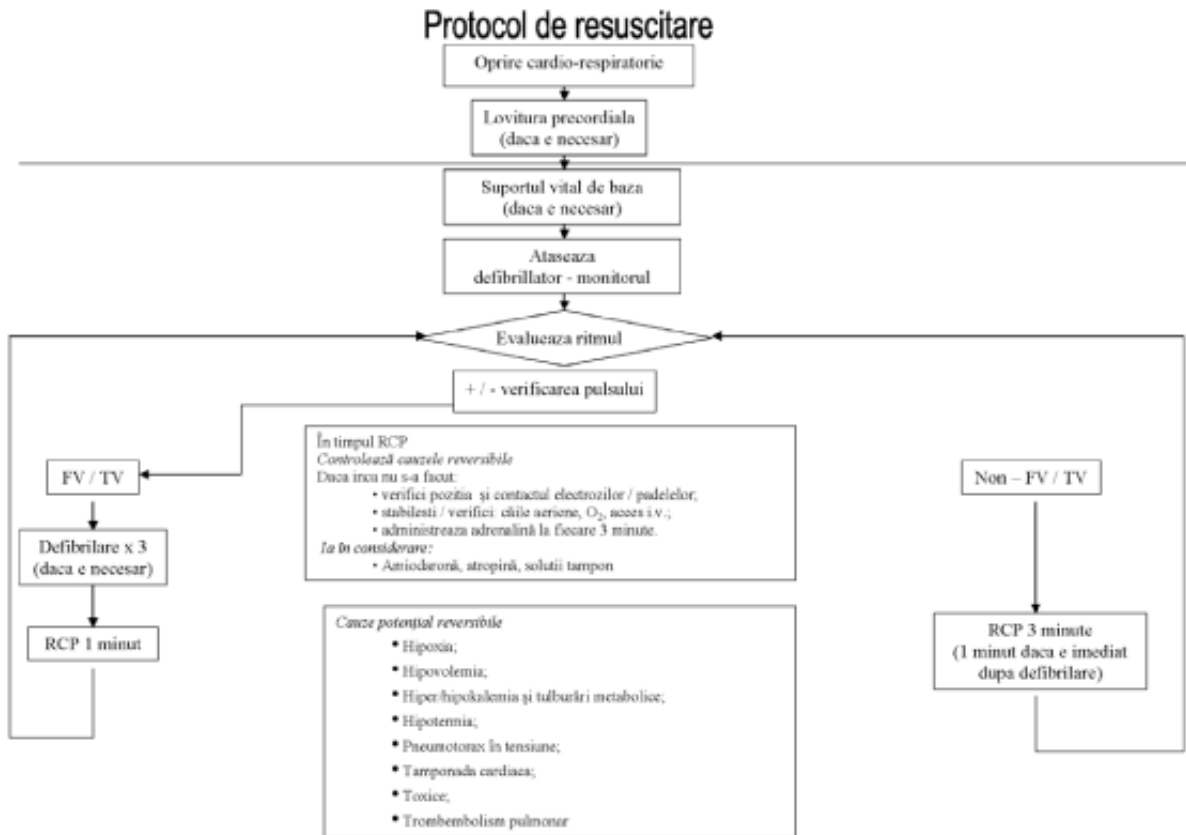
Protocol de resuscitare

Oprire cardio-respiratorie

Lovitura precordiala (daca e necesar)

Suportul vital de baza (daca e necesar)

Ataseaza defibrillator - monitorul

Evalueaza ritmul

+ / - verificarea pulsului

FV / TV

Defibrilare x 3 (daca e necesar)

RCP 1 minut

În timpul RCP
Controlează cauzele reversibile
Daca inca nu s-a facut:
• verifici pozitia și contactul electrozilor / padelelor;
• stabilesti / verifici: căile aeriene, $O_2$, acces i.v.;
• administreaza adrenalină la fiecare 3 minute.
Ia în considerare:
• Amiodaronă, atropină, solutii tampon

Cauze potențial reversibile
• Hipoxia;
• Hipovolemia;
• Hiper/hipokalemia şi tulburări metabolice;
• Hipotermia;
• Pneumotorax în tensiune;
• Tamponada cardiaca;
• Toxice;
• Trombembolism pulmonar

Non – FV / TV

RCP 3 minute (1 minut daca e imediat dupa defibrilare)